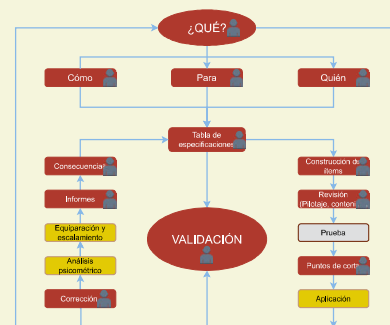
¿QUÉ?

Cómo

Para

Quién

Tabla de especificaciones

Consecuencias

Informes

Equiparación y escalamiento

Análisis psicométrico

Corrección

VALIDACIÓN

Construcción de ítems

Revisión (Pilotaje, contenido)

Prueba

Puntos de corte

Aplicación